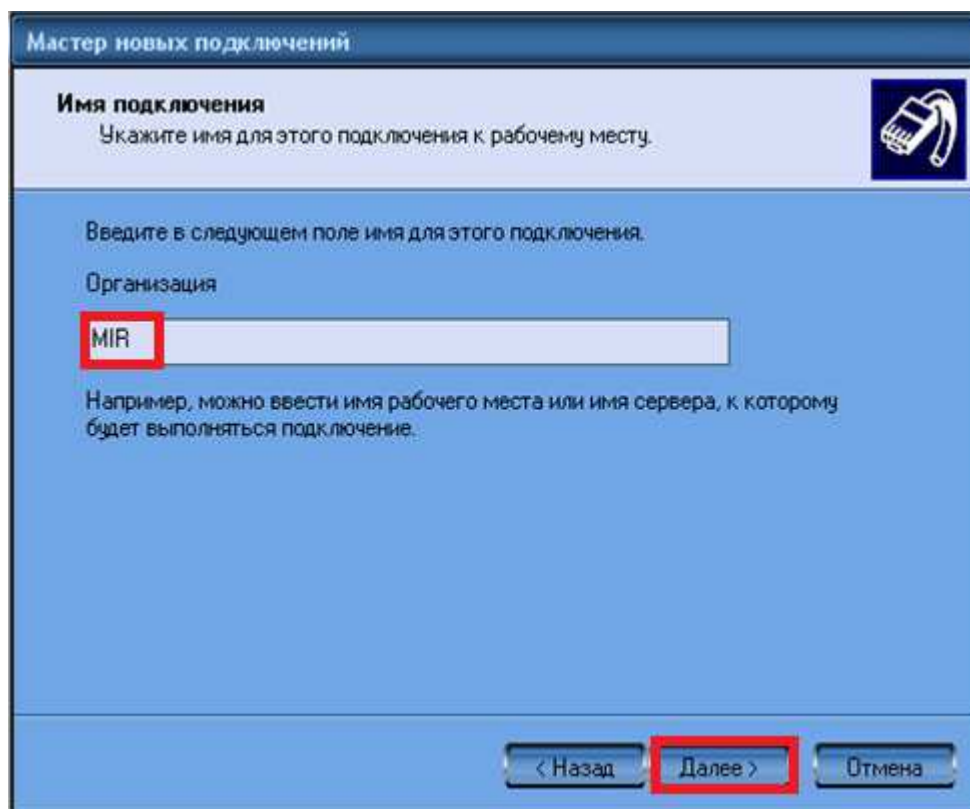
Мастер новых подключений

Имя подключения
Укажите имя для этого подключения к рабочему месту.

Введите в следующем поле имя для этого подключения.

Организация

MIR

Например, можно ввести имя рабочего места или имя сервера, к которому будет выполняться подключение.

< Назад
Далее >
Отмена